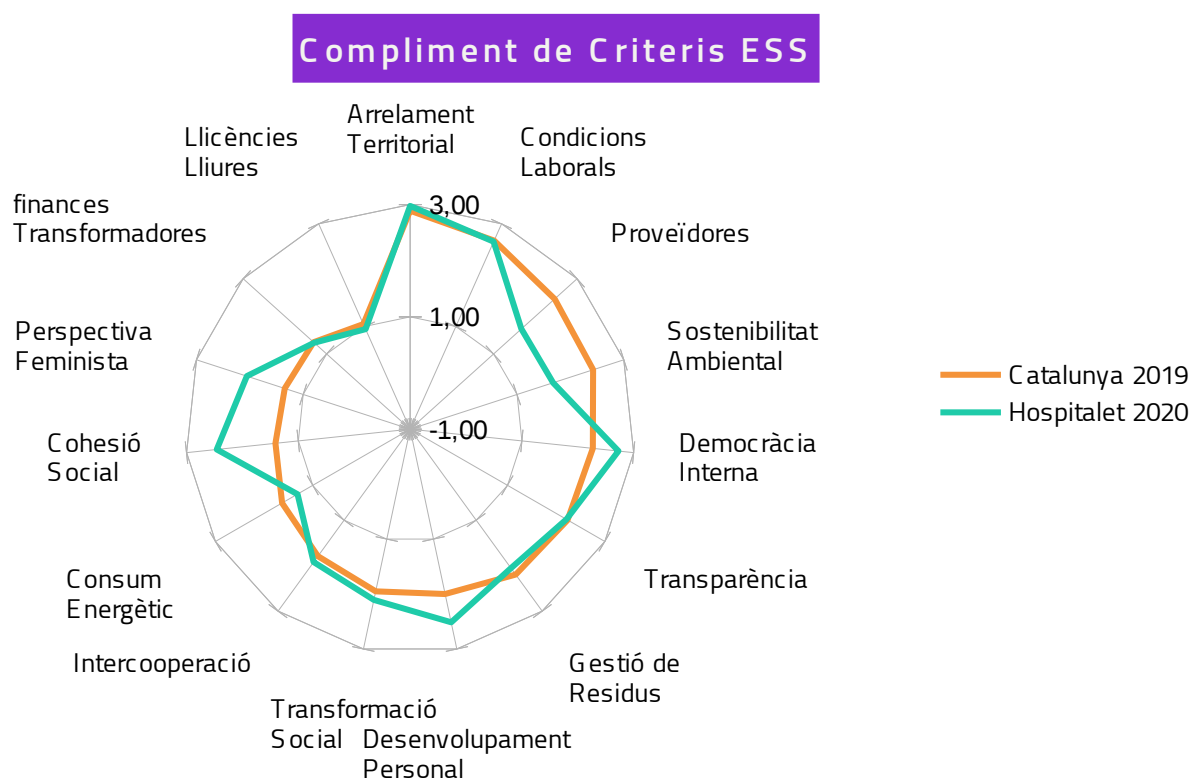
Compliment de Criteris ESS

Arrelament Territorial
Condicions Laborals
Proveïdores
Sostenibilitat Ambiental
Democràcia Interna
Transparència
Gestió de Residus
Desenvolupament Personal
Transformació Social
Intercooperació
Consum Energètic
Cohesió Social
Perspectiva Feminista
finances Transformadores
Llicències Lliures

3,00
1,00
-1,00

Catalunya 2019
Hospitalet 2020